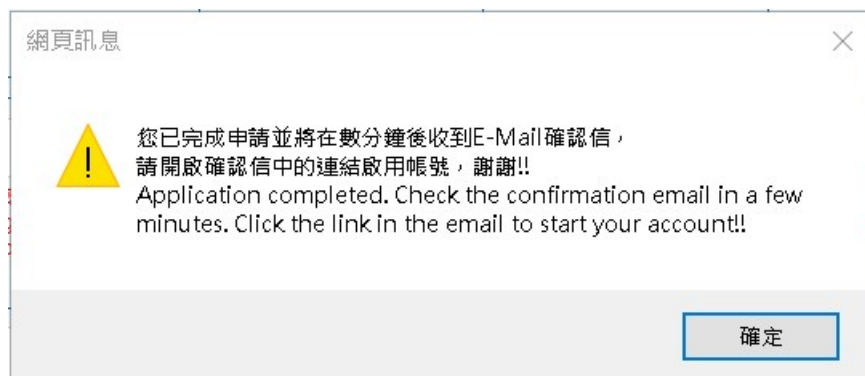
網頁訊息

您已完成申請並將在數分鐘後收到E-Mail確認信，
請開啟確認信中的連結啟用帳號，謝謝!!
Application completed. Check the confirmation email in a few minutes. Click the link in the email to start your account!!

確定